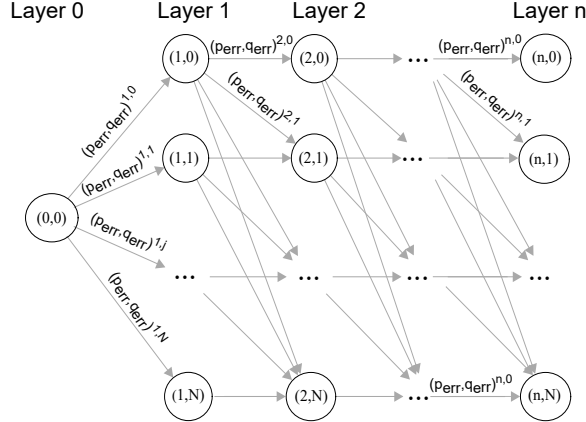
Layer 0 Layer 1 Layer 2 Layer n

(0,0)

$(p_{err},q_{err})^{1,0}$

$(p_{err},q_{err})^{1,1}$

$(p_{err},q_{err})^{1,j}$

$(p_{err},q_{err})^{1,N}$

(1,0)

(1,1)

…

(1,N)

$(p_{err},q_{err})^{2,0}$

$(p_{err},q_{err})^{2,1}$

(2,0)

(2,1)

…

(2,N)

…

…

…

…

$(p_{err},q_{err})^{n,0}$

$(p_{err},q_{err})^{n,1}$

$(p_{err},q_{err})^{n,0}$

(n,0)

(n,1)

…

(n,N)